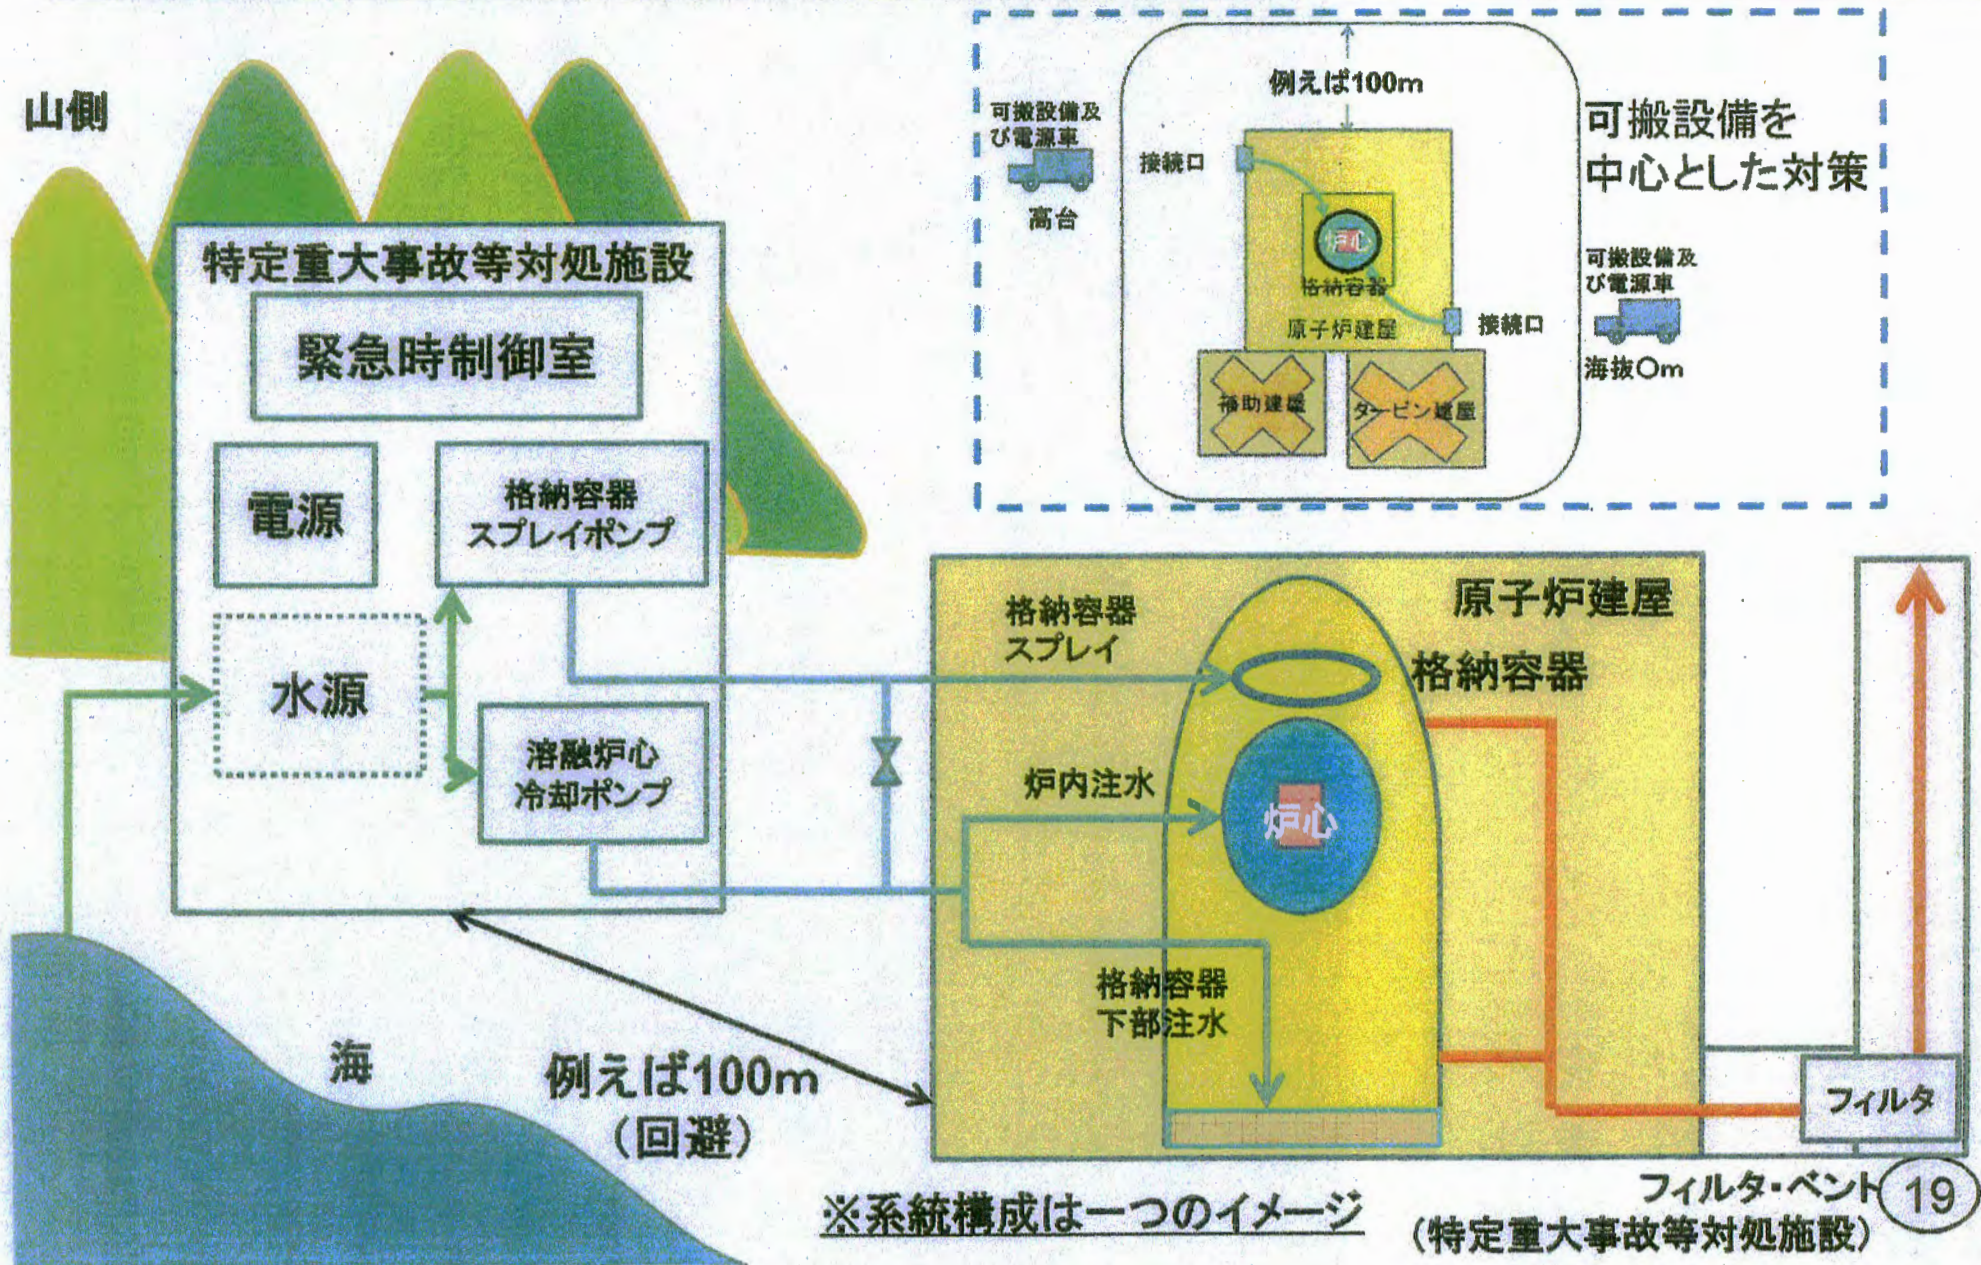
山側

特定重大事故等対処施設

緊急時制御室

電源

格納容器スプレイポンプ

水源

溶融炉心冷却ポンプ

海

例えば100m（回避）

可搬設備及び電源車

高台

例えば100m

接続口

炉心

格納容器

原子炉建屋

接続口

補助建屋

タービン建屋

可搬設備を中心とした対策

可搬設備及び電源車

海抜0m

原子炉建屋

格納容器スプレイ

格納容器

炉内注水

炉心

格納容器下部注水

フィルタ

フィルタ・ベント（特定重大事故等対処施設）

19

※系統構成は一つのイメージ